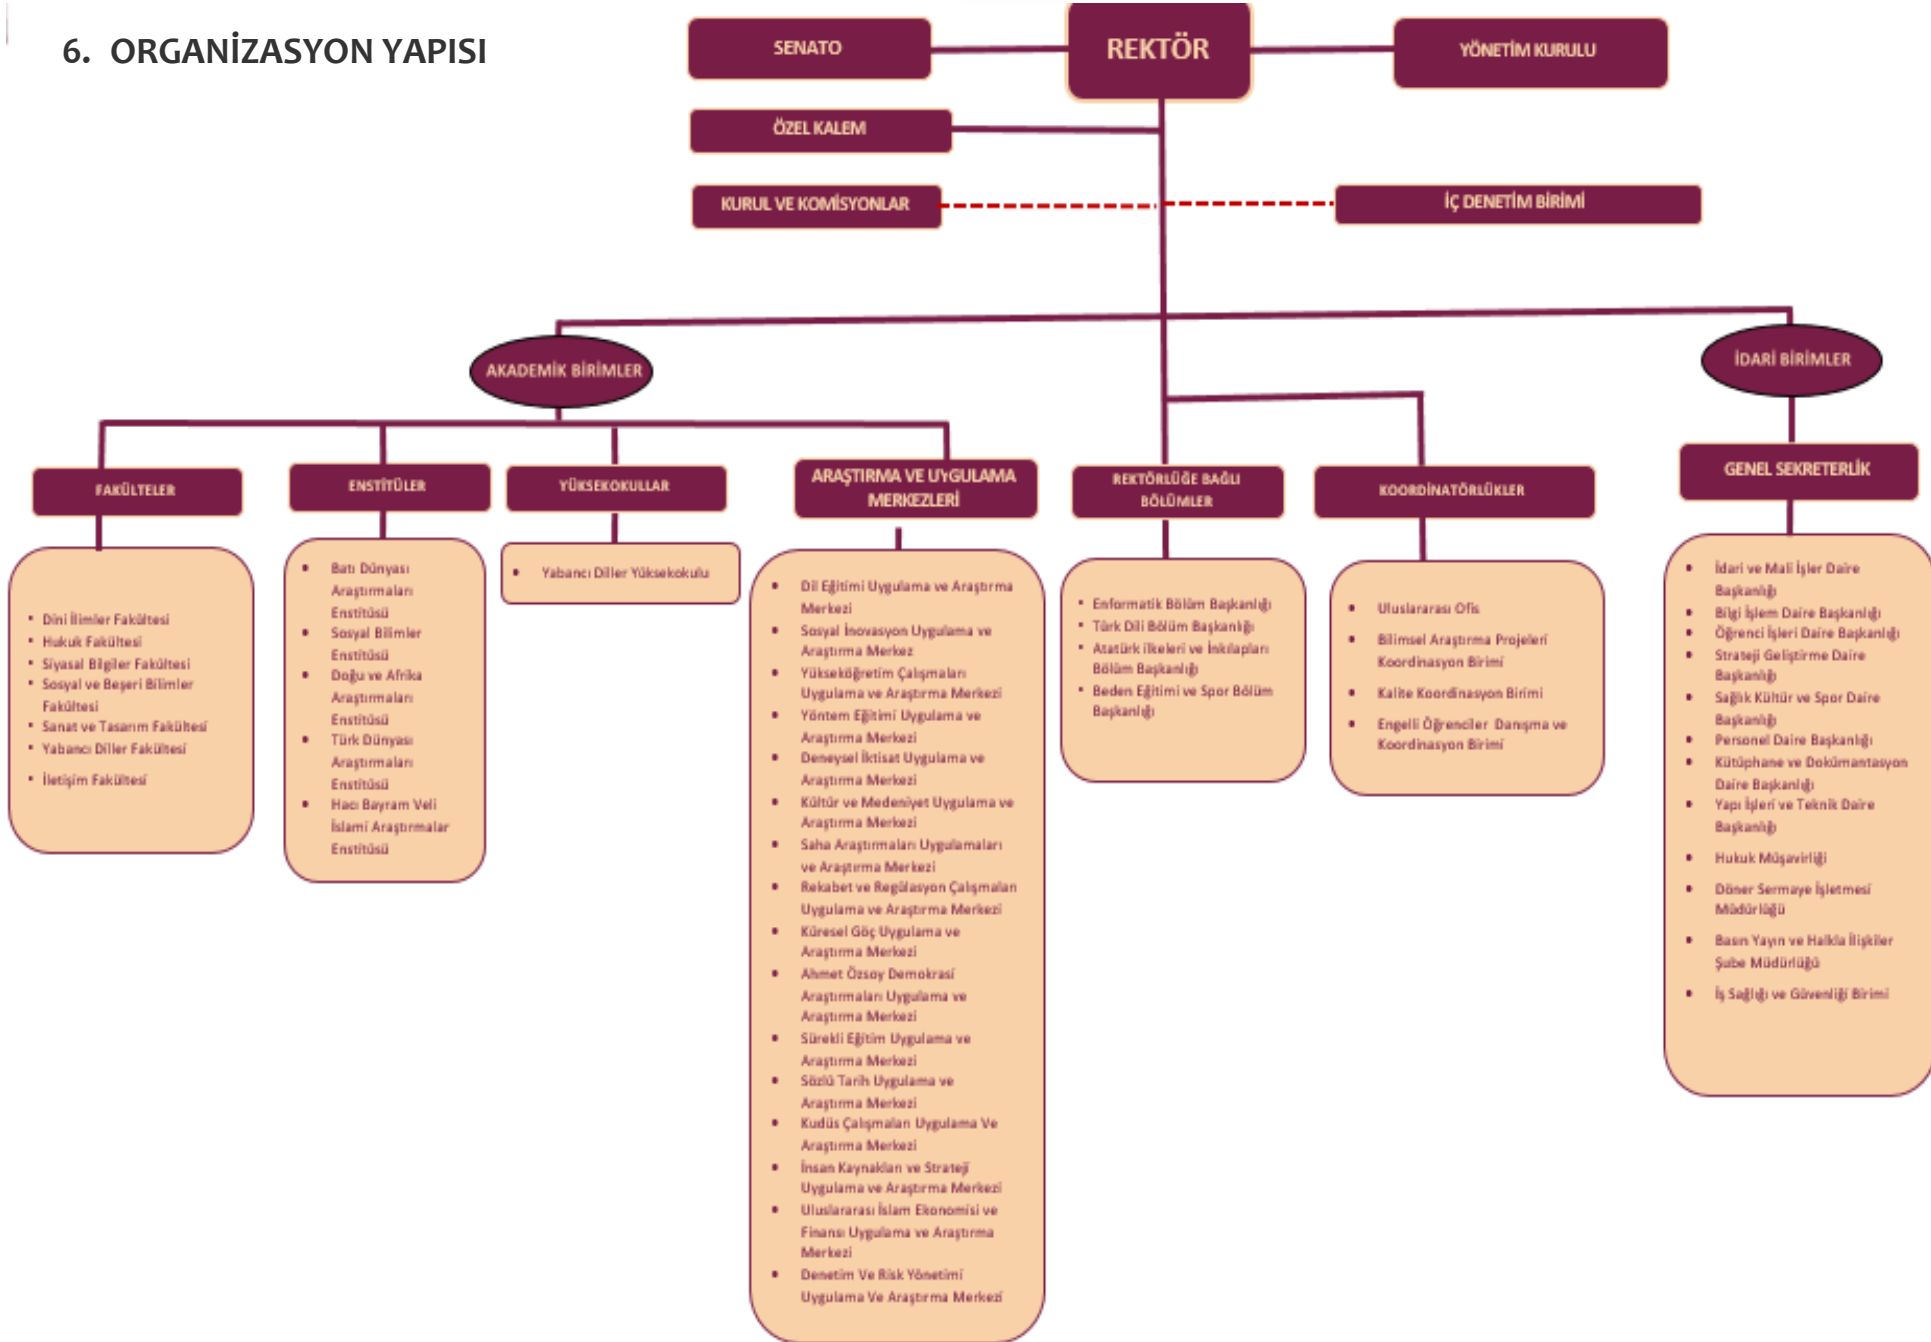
6. ORGANİZASYON YAPISI

SENATO

REKTÖR

YÖNETİM KURULU

ÖZEL KALEM

KURUL VE KOMİSYONLAR

İÇ DENETİM BİRİMİ

AKADEMİK BİRİMLER

İDARİ BİRİMLER

FAKÜLTELER

- Dini İlimler Fakültesi
- Hukuk Fakültesi
- Siyasal Bilgiler Fakültesi
- Sosyal ve Beşeri Bilimler Fakültesi
- Sanat ve Tasarım Fakültesi
- Yabancı Diller Fakültesi
- İletişim Fakültesi

ENSTİTÜLER

- Batı Dünyası Araştırmaları Enstitüsü
- Sosyal Bilimler Enstitüsü
- Doğu ve Afrika Araştırmaları Enstitüsü
- Türk Dünyası Araştırmaları Enstitüsü
- Hacı Bayram Veli İslami Araştırmalar Enstitüsü

YÜKSEKOKULLAR

- Yabancı Diller Yüksekokulu

ARAŞTIRMA VE UYGULAMA MERKEZLERİ

- Dil Eğitimi Uygulama ve Araştırma Merkezi
- Sosyal İnovasyon Uygulama ve Araştırma Merkez
- Yükseköğretim Çalışmaları Uygulama ve Araştırma Merkezi
- Yöntem Eğitimi Uygulama ve Araştırma Merkezi
- Deneysel İktisat Uygulama ve Araştırma Merkezi
- Kültür ve Medeniyet Uygulama ve Araştırma Merkezi
- Saha Araştırmaları Uygulamaları ve Araştırma Merkezi
- Rekabet ve Regülasyon Çalışmaları Uygulama ve Araştırma Merkezi
- Küresel Göç Uygulama ve Araştırma Merkezi
- Ahmet Özsoy Demokrasi Araştırmaları Uygulama ve Araştırma Merkezi
- Sürekli Eğitim Uygulama ve Araştırma Merkezi
- Sözlü Tarih Uygulama ve Araştırma Merkezi
- Kudüs Çalışmaları Uygulama Ve Araştırma Merkezi
- İnsan Kaynakları ve Strateji Uygulama ve Araştırma Merkezi
- Uluslararası İslam Ekonomisi ve Finansı Uygulama ve Araştırma Merkezi
- Denetim Ve Risk Yönetimi Uygulama Ve Araştırma Merkezi

REKTÖRLÜĞE BAĞLI BÖLÜMLER

- Enformatik Bölüm Başkanlığı
- Türk Dili Bölüm Başkanlığı
- Atatürk İlkeleri ve İnkılapları Bölüm Başkanlığı
- Beden Eğitimi ve Spor Bölüm Başkanlığı

KOORDİNATÖRLÜKLER

- Uluslararası Ofis
- Bilimsel Araştırma Projeleri Koordinasyon Birimi
- Kalite Koordinasyon Birimi
- Engelli Öğrenciler Danışma ve Koordinasyon Birimi

GENEL SEKRETERLİK

- İdari ve Mali İşler Daire Başkanlığı
- Bilgi İşlem Daire Başkanlığı
- Öğrenci İşleri Daire Başkanlığı
- Strateji Geliştirme Daire Başkanlığı
- Sağlık Kültür ve Spor Daire Başkanlığı
- Personel Daire Başkanlığı
- Kütüphane ve Dokümantasyon Daire Başkanlığı
- Yapı İşleri ve Teknik Daire Başkanlığı
- Hukuk Müşavirliği
- Döner Sermaye İşletmesi Müdürlüğü
- Basın Yayın ve Halkla İlişkiler Şube Müdürlüğü
- İş Sağlığı ve Güvenliği Birimi